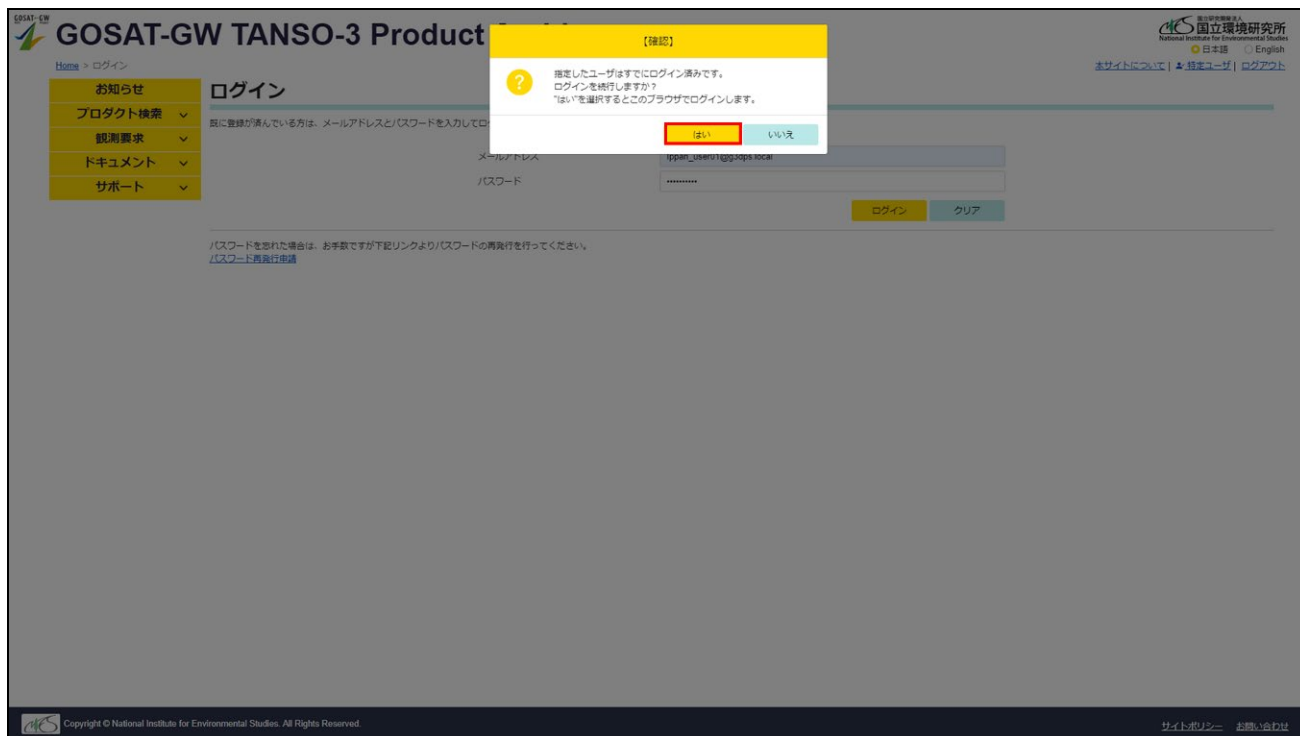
GOSAT-GW

GOSAT-GW TANSO-3 Product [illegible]

Home > ログイン

国立研究開発法人
国立環境研究所
National Institute for Environmental Studies

日本語 English

本サイトについて | 特定ユーザ | ログアウト

お知らせ
プロダクト検索
観測要求
ドキュメント
サポート

ログイン

既に登録が済んでいる方は、メールアドレスとパスワードを入力してロ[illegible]

メールアドレス ippan_user01@g3dps.local
パスワード ..........

ログイン クリア

パスワードを忘れた場合は、お手数ですが下記リンクよりパスワードの再発行を行ってください。
パスワード再発行申請

【確認】

指定したユーザはすでにログイン済みです。
ログインを続行しますか？
"はい"を選択するとこのブラウザでログインします。

はい いいえ

Copyright © National Institute for Environmental Studies. All Rights Reserved.

サイトポリシー お問い合わせ